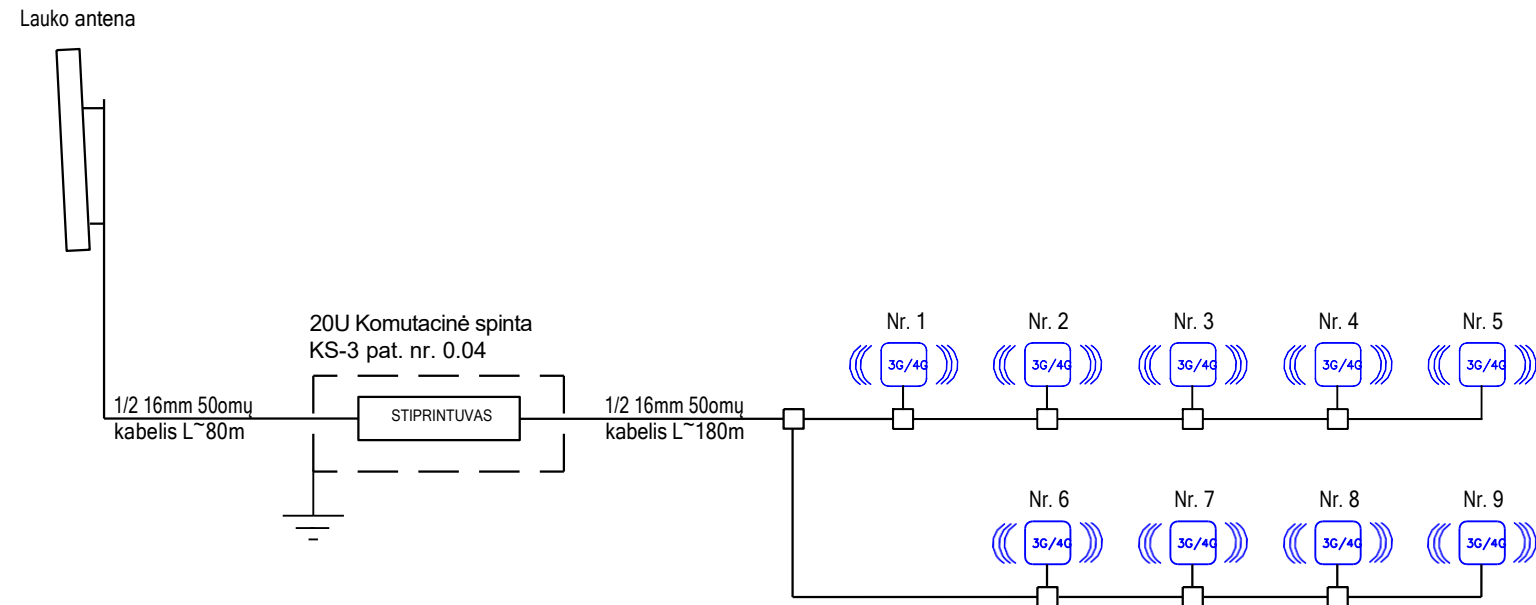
Lauko antena

20U Komutacinė spinta
KS-3 pat. nr. 0.04

1/2 16mm 50omų
kabelis L~80m

STIPRINTUVAS

1/2 16mm 50omų
kabelis L~180m

Nr. 1
3G/4G

Nr. 2
3G/4G

Nr. 3
3G/4G

Nr. 4
3G/4G

Nr. 5
3G/4G

Nr. 6
3G/4G

Nr. 7
3G/4G

Nr. 8
3G/4G

Nr. 9
3G/4G